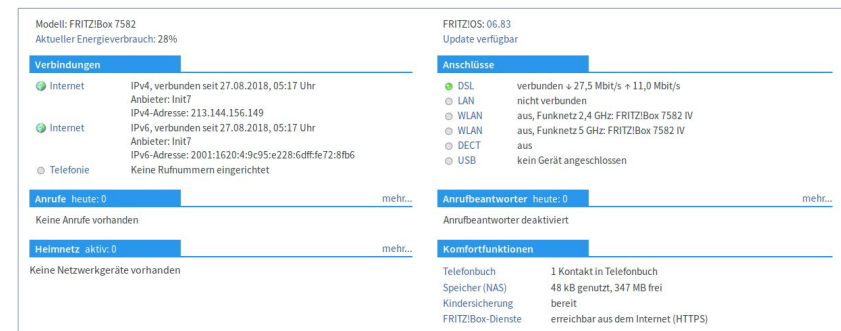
Modell: FRITZ!Box 7582
Aktueller Energieverbrauch: 28%

FRITZ!OS: 06.83
Update verfügbar

Verbindungen

| | |
|---|---|
| Internet | IPv4, verbunden seit 27.08.2018, 05:17 Uhr<br>Anbieter: Init7<br>IPv4-Adresse: 213.144.156.149 |
| Internet | IPv6, verbunden seit 27.08.2018, 05:17 Uhr<br>Anbieter: Init7<br>IPv6-Adresse: 2001:1620:4:9c95:e228:6dff:fe72:8fb6 |
| Telefonie | Keine Rufnummern eingerichtet |

Anschlüsse

| | |
|---|---|
| DSL | verbunden ↓ 27,5 Mbit/s ↑ 11,0 Mbit/s |
| LAN | nicht verbunden |
| WLAN | aus, Funknetz 2,4 GHz: FRITZ!Box 7582 IV |
| WLAN | aus, Funknetz 5 GHz: FRITZ!Box 7582 IV |
| DECT | aus |
| USB | kein Gerät angeschlossen |

Anrufe heute: 0 mehr...

Keine Anrufe vorhanden

Anrufbeantworter heute: 0 mehr...

Anrufbeantworter deaktiviert

Heimnetz aktiv: 0 mehr...

Keine Netzwerkgeräte vorhanden

Komfortfunktionen

| | |
|---|---|
| Telefonbuch | 1 Kontakt in Telefonbuch |
| Speicher (NAS) | 48 kB genutzt, 347 MB frei |
| Kindersicherung | bereit |
| FRITZ!Box-Dienste | erreichbar aus dem Internet (HTTPS) |